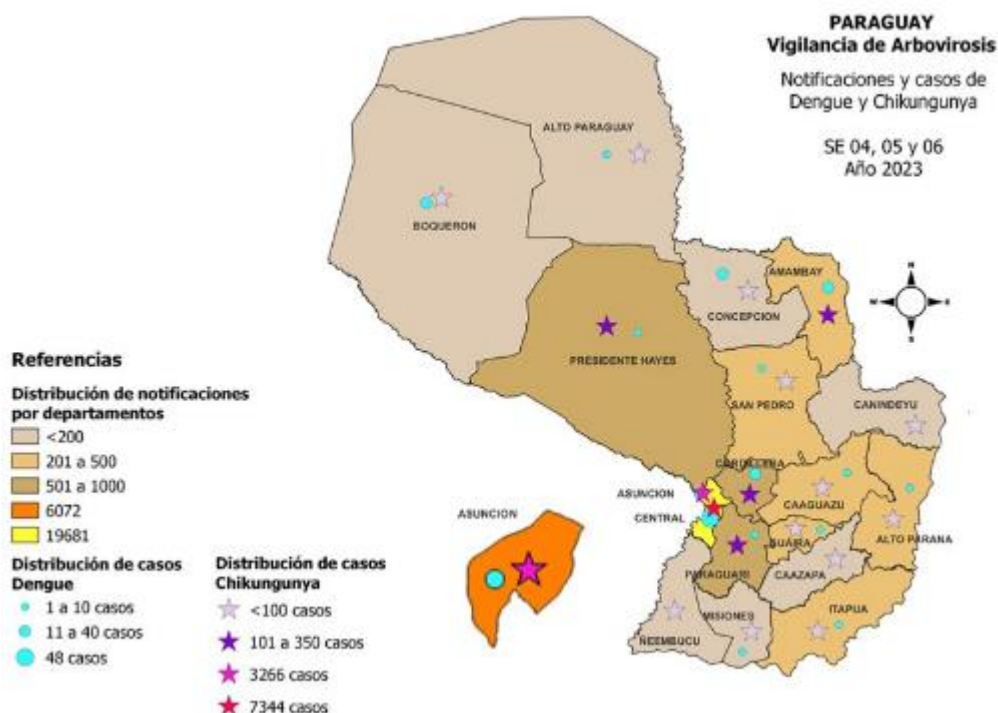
PARAGUAY
Vigilancia de Arbovirosis

Notificaciones y casos de Dengue y Chikungunya

SE 04, 05 y 06
Año 2023

ALTO PARAGUAY
BOQUERON
AMAMBAY
CONCEPCION
PRESIDENTE HAYES
SAN PEDRO
CANINDEYU
CORDILLERA
ASUNCION
CENTRAL
CAAGUAZU
ALTO PARANA
GUAIRA
PARAGUARI
CAAZAPA
MISIONES
ITAPUA
NEEMBUCU
ASUNCION

Referencias

Distribución de notificaciones por departamentos
<200
201 a 500
501 a 1000
6072
19681

Distribución de casos Dengue
1 a 10 casos
11 a 40 casos
48 casos

Distribución de casos Chikungunya
<100 casos
101 a 350 casos
3266 casos
7344 casos